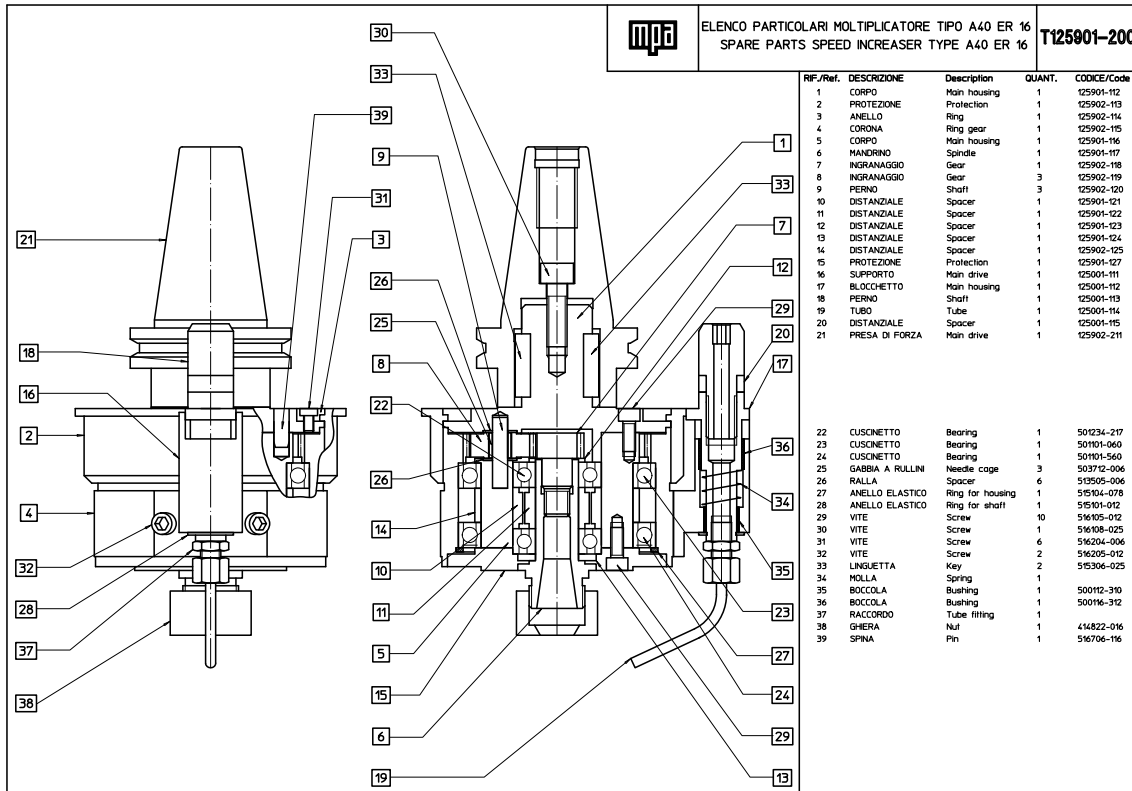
mpa

ELENCO PARTICOLARI MOLTIPLICATORE TIPO A40 ER 16
SPARE PARTS SPEED INCREASER TYPE A40 ER 16

T125901-200

| RIF./Ref. | DESCRIZIONE | Description | QUANT. | CODICE/Code |
|---|---|---|---|---|
| 1 | CORPO | Main housing | 1 | 125901-112 |
| 2 | PROTEZIONE | Protection | 1 | 125902-113 |
| 3 | ANELLO | Ring | 1 | 125902-114 |
| 4 | CORONA | Ring gear | 1 | 125902-115 |
| 5 | CORPO | Main housing | 1 | 125901-116 |
| 6 | MANDRINO | Spindle | 1 | 125901-117 |
| 7 | INGRANAGGIO | Gear | 1 | 125902-118 |
| 8 | INGRANAGGIO | Gear | 3 | 125902-119 |
| 9 | PERNO | Shaft | 3 | 125902-120 |
| 10 | DISTANZIALE | Spacer | 1 | 125901-121 |
| 11 | DISTANZIALE | Spacer | 1 | 125901-122 |
| 12 | DISTANZIALE | Spacer | 1 | 125901-123 |
| 13 | DISTANZIALE | Spacer | 1 | 125901-124 |
| 14 | DISTANZIALE | Spacer | 1 | 125902-125 |
| 15 | PROTEZIONE | Protection | 1 | 125901-127 |
| 16 | SUPPORTO | Main drive | 1 | 125001-111 |
| 17 | BLOCCHETTO | Main housing | 1 | 125001-112 |
| 18 | PERNO | Shaft | 1 | 125001-113 |
| 19 | TUBO | Tube | 1 | 125001-114 |
| 20 | DISTANZIALE | Spacer | 1 | 125001-115 |
| 21 | PRESA DI FORZA | Main drive | 1 | 125902-211 |
| 22 | CUSCINETTO | Bearing | 1 | 501234-217 |
| 23 | CUSCINETTO | Bearing | 1 | 501101-060 |
| 24 | CUSCINETTO | Bearing | 1 | 501101-560 |
| 25 | GABBIA A RULLINI | Needle cage | 3 | 503712-006 |
| 26 | RALLA | Spacer | 6 | 513505-006 |
| 27 | ANELLO ELASTICO | Ring for housing | 1 | 515104-078 |
| 28 | ANELLO ELASTICO | Ring for shaft | 1 | 515101-012 |
| 29 | VITE | Screw | 10 | 516105-012 |
| 30 | VITE | Screw | 1 | 516108-025 |
| 31 | VITE | Screw | 6 | 516204-006 |
| 32 | VITE | Screw | 2 | 516205-012 |
| 33 | LINGUETTA | Key | 2 | 515306-025 |
| 34 | MOLLA | Spring | 1 | |
| 35 | BOCCOLA | Bushing | 1 | 500112-310 |
| 36 | BOCCOLA | Bushing | 1 | 500116-312 |
| 37 | RACCORDO | Tube fitting | 1 | |
| 38 | GHIERA | Nut | 1 | 414822-016 |
| 39 | SPINA | Pin | 1 | 516706-116 |

30 33 39 9 31 3 21 18 16 2 4 32 28 37 38 26 25 8 22 26 14 10 11 5 15 6 19 1 33 7 12 29 20 17 36 34 35 23 27 24 29 13